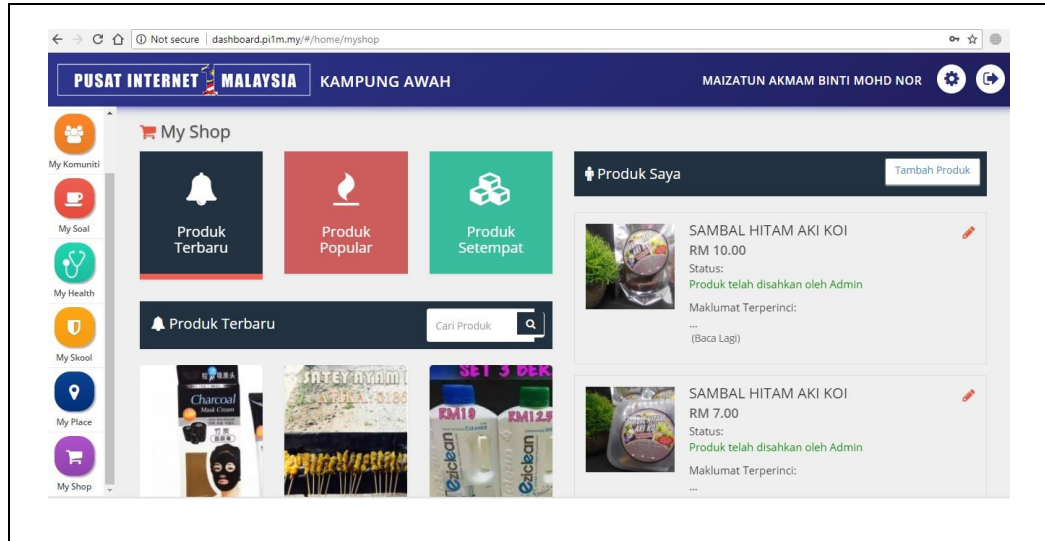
Not secure | dashboard.pi1m.my/#/home/myshop

PUSAT INTERNET MALAYSIA KAMPUNG AWAH

MAIZATUN AKMAM BINTI MOHD NOR

My Komuniti

My Soal

My Health

My Skool

My Place

My Shop

My Shop

Produk Terbaru

Produk Popular

Produk Setempat

Produk Terbaru

Cari Produk

Charcoal Mask Cream

SATEY AYAM

SET 3 BEK

RM10 RM12.5

Produk Saya

Tambah Produk

SAMBAL HITAM AKI KOI
RM 10.00
Status:
Produk telah disahkan oleh Admin
Maklumat Terperinci:
...
(Baca Lagi)

SAMBAL HITAM AKI KOI
RM 7.00
Status:
Produk telah disahkan oleh Admin
Maklumat Terperinci:
...